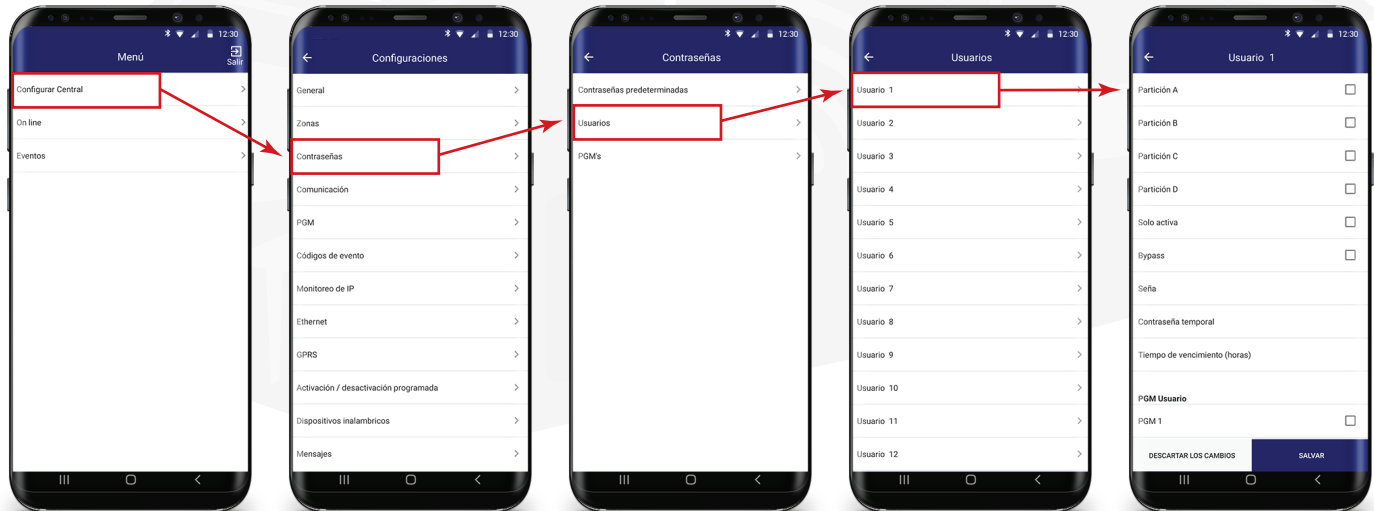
12:30
Menú
Salir
Configurar Central
On line
Eventos

12:30
Configuraciones
General
Zonas
Contraseñas
Comunicación
PGM
Códigos de evento
Monitoreo de IP
Ethernet
GPRS
Activación / desactivación programada
Dispositivos inalambricos
Mensajes

12:30
Contraseñas
Contraseñas predeterminadas
Usuarios
PGM's

12:30
Usuarios
Usuario 1
Usuario 2
Usuario 3
Usuario 4
Usuario 5
Usuario 6
Usuario 7
Usuario 8
Usuario 9
Usuario 10
Usuario 11
Usuario 12

12:30
Usuario 1
Partición A
Partición B
Partición C
Partición D
Solo activa
Bypass
Seña
Contraseña temporal
Tiempo de vencimiento (horas)
PGM Usuario
PGM 1
DESCARTAR LOS CAMBIOS
SALVAR